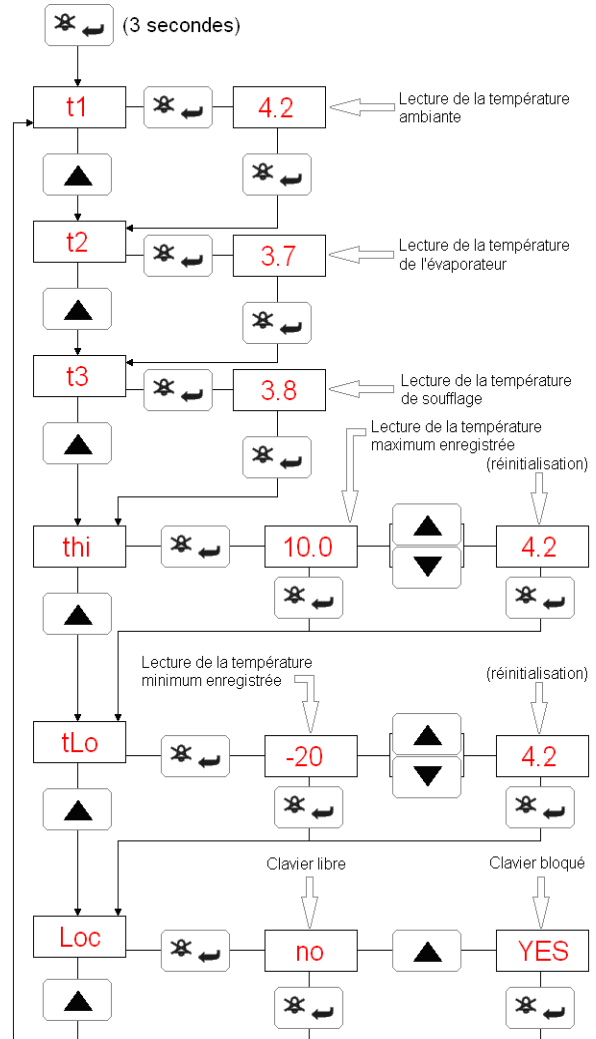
(3 secondes)

t1

4.2

Lecture de la température ambiante

t2

3.7

Lecture de la température de l'évaporateur

t3

3.8

Lecture de la température de soufflage

Lecture de la température maximum enregistrée

(réinitialisation)

thi

10.0

4.2

Lecture de la température minimum enregistrée

(réinitialisation)

tLo

-20

4.2

Clavier libre

Clavier bloqué

Loc

no

YES